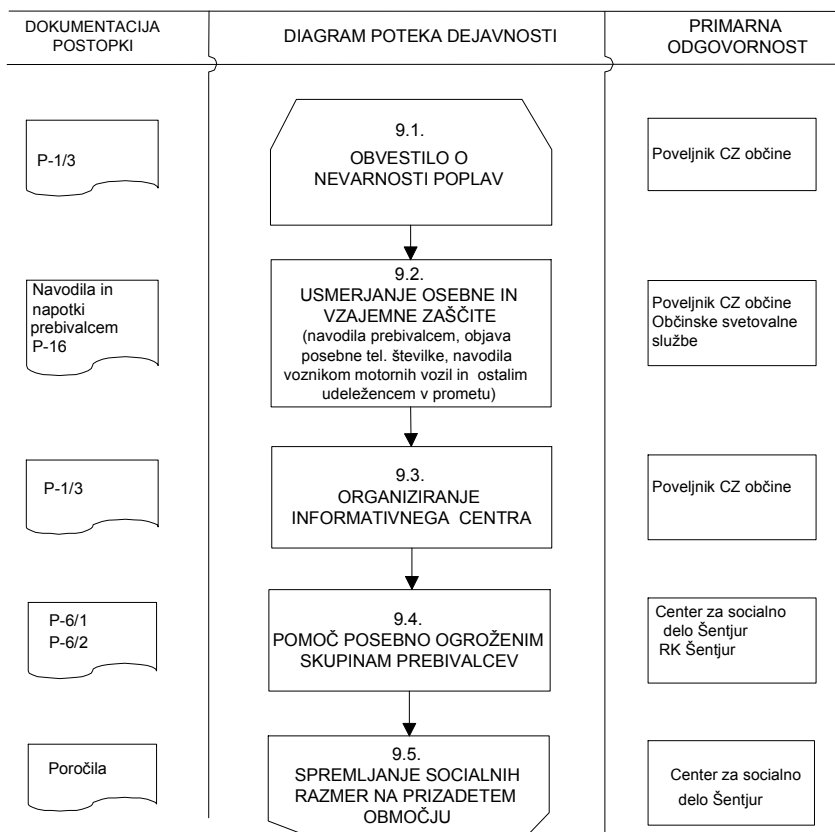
| DOKUMENTACIJA POSTOPKI | DIAGRAM POTEKA DEJAVNOSTI | PRIMARNA ODGOVORNOST |
|---|---|---|
| P-1/3 | 9.1. OBVESTILO O NEVARNOSTI POPLAV | Poveljnik CZ občine |
| Navodila in napotki prebivalcem P-16 | 9.2. USMERJANJE OSEBNE IN VZAJEMNE ZAŠČITE (navodila prebivalcem, objava posebne tel. številke, navodila voznikom motornih vozil in ostalim udeležencem v prometu) | Poveljnik CZ občine Občinske svetovalne službe |
| P-1/3 | 9.3. ORGANIZIRANJE INFORMATIVNEGA CENTRA | Poveljnik CZ občine |
| P-6/1 P-6/2 | 9.4. POMOČ POSEBNO OGROŽENIM SKUPINAM PREBIVALCEV | Center za socialno delo Šentjur RK Šentjur |
| Poročila | 9.5. SPREMLJANJE SOCIALNIH RAZMER NA PRIZADETEM OBMOČJU | Center za socialno delo Šentjur |